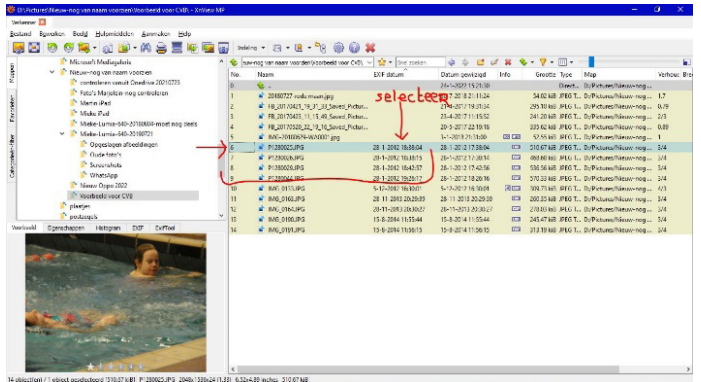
D:\Pictures\Nieuw-nog van naam voorzien\Voorbeeld voor CV8\ - XnView MP

Verkenner

Bestand Bewerken Beeld Hulpmiddelen Aanmaken Help

Indeling

Microsoft Mediaplayer
Nieuw-nog van naam voorzien
controleren vanuit Onedrive 20210725
Foto's Marjolein nog controleren
Martin iPad
Mieke iPad
Mieke-Lumia-640-20180804-moet nog deels
Mieke-Lumia-640-20180721
Opgeslagen afbeeldingen
Oude foto's
Screenshots
WhatsApp
Nieuw Oppo 2022
Voorbeeld voor CV8
plaatjes
postzegels

Voorbeeld Eigenschappen Histogram EXIF ExifTool

Mappen Favorieten Categorieën-filter

selecteer

nw-nog van naam voorzien\Voorbeeld voor CV8\

| Nr. | Naam | EXIF datum | Datum gewijzigd | Info | Grootte | Type | Map |
|---|---|---|---|---|---|---|---|
| 0 | .. | | 24-1-2022 15:21:30 | | | Direct... | D:/Pictures/Nieuw-nog... |
| 1 | 20180727 voetbraam.jpg | | 27-7-2018 21:11:24 | | 54.62 kiB | JPEG I... | D:/Pictures/Nieuw-nog... |
| 2 | FB_20170425_11_31_33_Saved_Pictur... | | 25-4-2017 19:31:34 | | 295.10 kiB | JPEG I... | D:/Pictures/Nieuw-nog... |
| 3 | FB_20170425_11_15_49_Saved_Pictur... | | 25-4-2017 11:15:52 | | 241.83 kiB | JPEG I... | D:/Pictures/Nieuw-nog... |
| 4 | FB_20170528_22_19_16_Saved_Pictur... | | 28-5-2017 22:19:18 | | 225.62 kiB | JPEG I... | D:/Pictures/Nieuw-nog... |
| 5 | IMG-20180924-WA0001.jpg | | 3-1-2018 21:14:00 | | 52.55 kiB | JPEG I... | D:/Pictures/Nieuw-nog... |
| 6 | P1280025.JPG | 28-1-2012 18:38:04 | 28-1-2012 17:38:04 | | 510.67 kiB | JPEG I... | D:/Pictures/Nieuw-nog... |
| 7 | P1280026.JPG | 28-1-2012 16:38:15 | 28-1-2012 17:38:14 | | 468.66 kiB | JPEG I... | D:/Pictures/Nieuw-nog... |
| 8 | P1280026.JPG | 28-1-2012 16:42:57 | 28-1-2012 17:42:56 | | 536.56 kiB | JPEG I... | D:/Pictures/Nieuw-nog... |
| 9 | P1280044.JPG | 28-1-2012 19:28:17 | 28-1-2012 18:28:16 | | 570.23 kiB | JPEG I... | D:/Pictures/Nieuw-nog... |
| 10 | IMG_0173.JPG | 5-12-2012 16:10:01 | 5-12-2012 16:10:08 | | 509.71 kiB | JPEG I... | D:/Pictures/Nieuw-nog... |
| 11 | IMG_0163.JPG | 30-11-2013 20:20:09 | 30-11-2013 20:20:08 | | 265.35 kiB | JPEG I... | D:/Pictures/Nieuw-nog... |
| 12 | IMG_0162.JPG | 26-11-2013 20:36:28 | 26-11-2013 20:36:27 | | 292.92 kiB | JPEG I... | D:/Pictures/Nieuw-nog... |
| 13 | IMG_0180.JPG | 15-8-2014 11:55:44 | 15-8-2014 11:55:44 | | 245.47 kiB | JPEG I... | D:/Pictures/Nieuw-nog... |
| 14 | IMG_0191.JPG | 15-8-2014 11:56:15 | 15-8-2014 11:56:15 | | 313.19 kiB | JPEG I... | D:/Pictures/Nieuw-nog... |

14 object(en) / 1 object geselecteerd [510.67 kiB] P1280025.JPG 2048x1536x24 (1.33) 6.52x4.89 inches 510.67 kiB